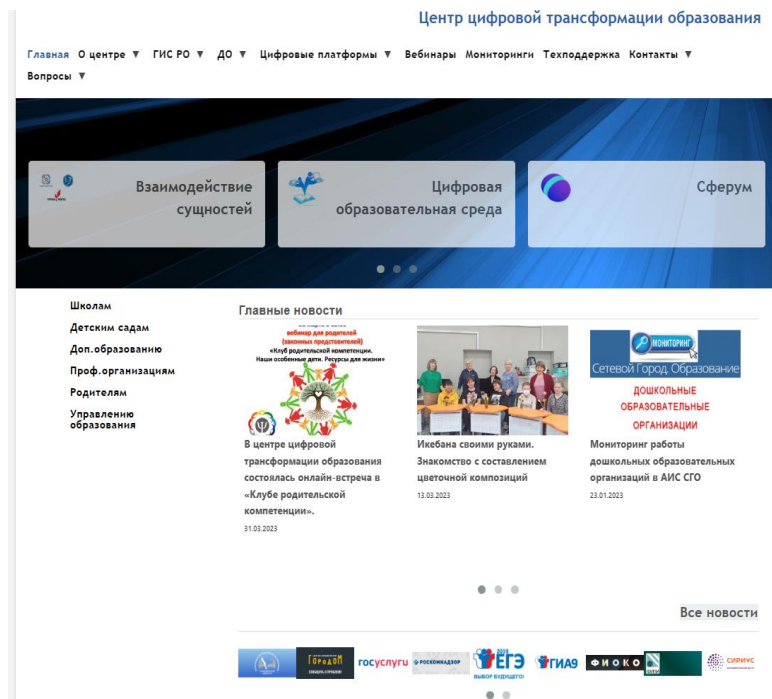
Центр цифровой трансформации образования

Главная О центре ▼ ГИС РО ▼ ДО ▼ Цифровые платформы ▼ Вебинары Мониторинги Техподдержка Контакты ▼ Вопросы ▼

Взаимодействие сущностей

Цифровая образовательная среда

Сферум

Школам
Детским садам
Доп.образованию
Проф.организациям
Родителям
Управлению образования

Главные новости

вебинар для родителей (законных представителей) «Клуб родительской компетенции. Наши особенные дети. Ресурсы для жизни»

В центре цифровой трансформации образования состоялась онлайн-встреча в «Клубе родительской компетенции».
31.03.2023

Икебана своими руками. Знакомство с составлением цветочной композиций
13.03.2023

МОНИТОРИНГ
Сетевой Город. Образование
ДОШКОЛЬНЫЕ ОБРАЗОВАТЕЛЬНЫЕ ОРГАНИЗАЦИИ

Мониторинг работы дошкольных образовательных организаций в АИС СГО
23.01.2023

Все новости

ГОРОДОК
госуслуги
РОСОБРНАДЗОР
ЕГЭ
ВЫБОР БУДУЩЕГО!
ГИА9
ФИОКО
СИРИУС